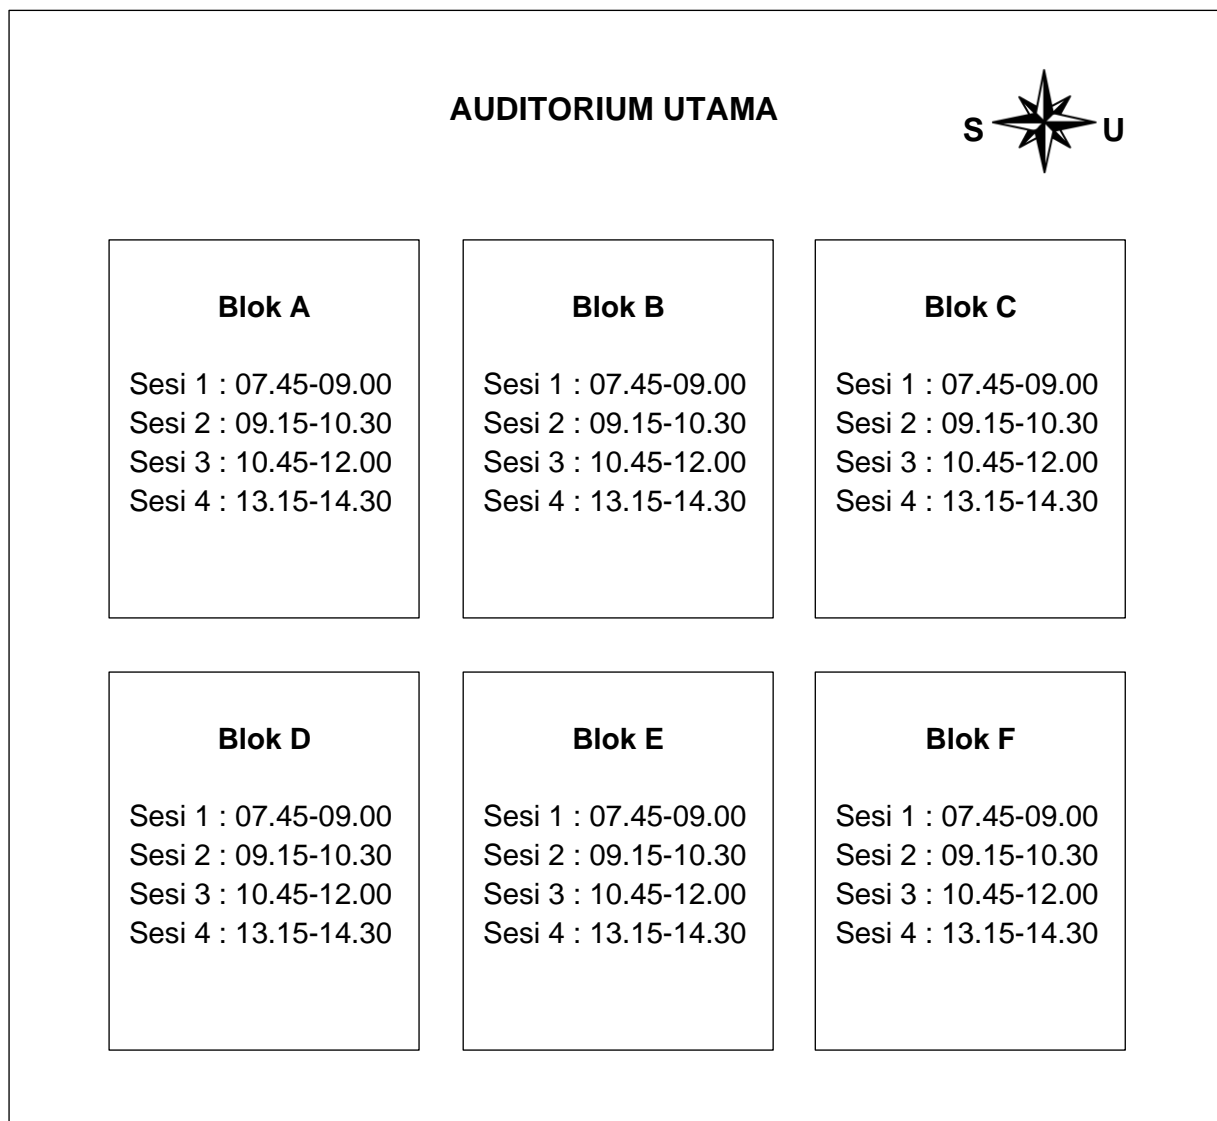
AUDITORIUM UTAMA

S U

Blok A

Sesi 1 : 07.45-09.00
Sesi 2 : 09.15-10.30
Sesi 3 : 10.45-12.00
Sesi 4 : 13.15-14.30

Blok B

Sesi 1 : 07.45-09.00
Sesi 2 : 09.15-10.30
Sesi 3 : 10.45-12.00
Sesi 4 : 13.15-14.30

Blok C

Sesi 1 : 07.45-09.00
Sesi 2 : 09.15-10.30
Sesi 3 : 10.45-12.00
Sesi 4 : 13.15-14.30

Blok D

Sesi 1 : 07.45-09.00
Sesi 2 : 09.15-10.30
Sesi 3 : 10.45-12.00
Sesi 4 : 13.15-14.30

Blok E

Sesi 1 : 07.45-09.00
Sesi 2 : 09.15-10.30
Sesi 3 : 10.45-12.00
Sesi 4 : 13.15-14.30

Blok F

Sesi 1 : 07.45-09.00
Sesi 2 : 09.15-10.30
Sesi 3 : 10.45-12.00
Sesi 4 : 13.15-14.30